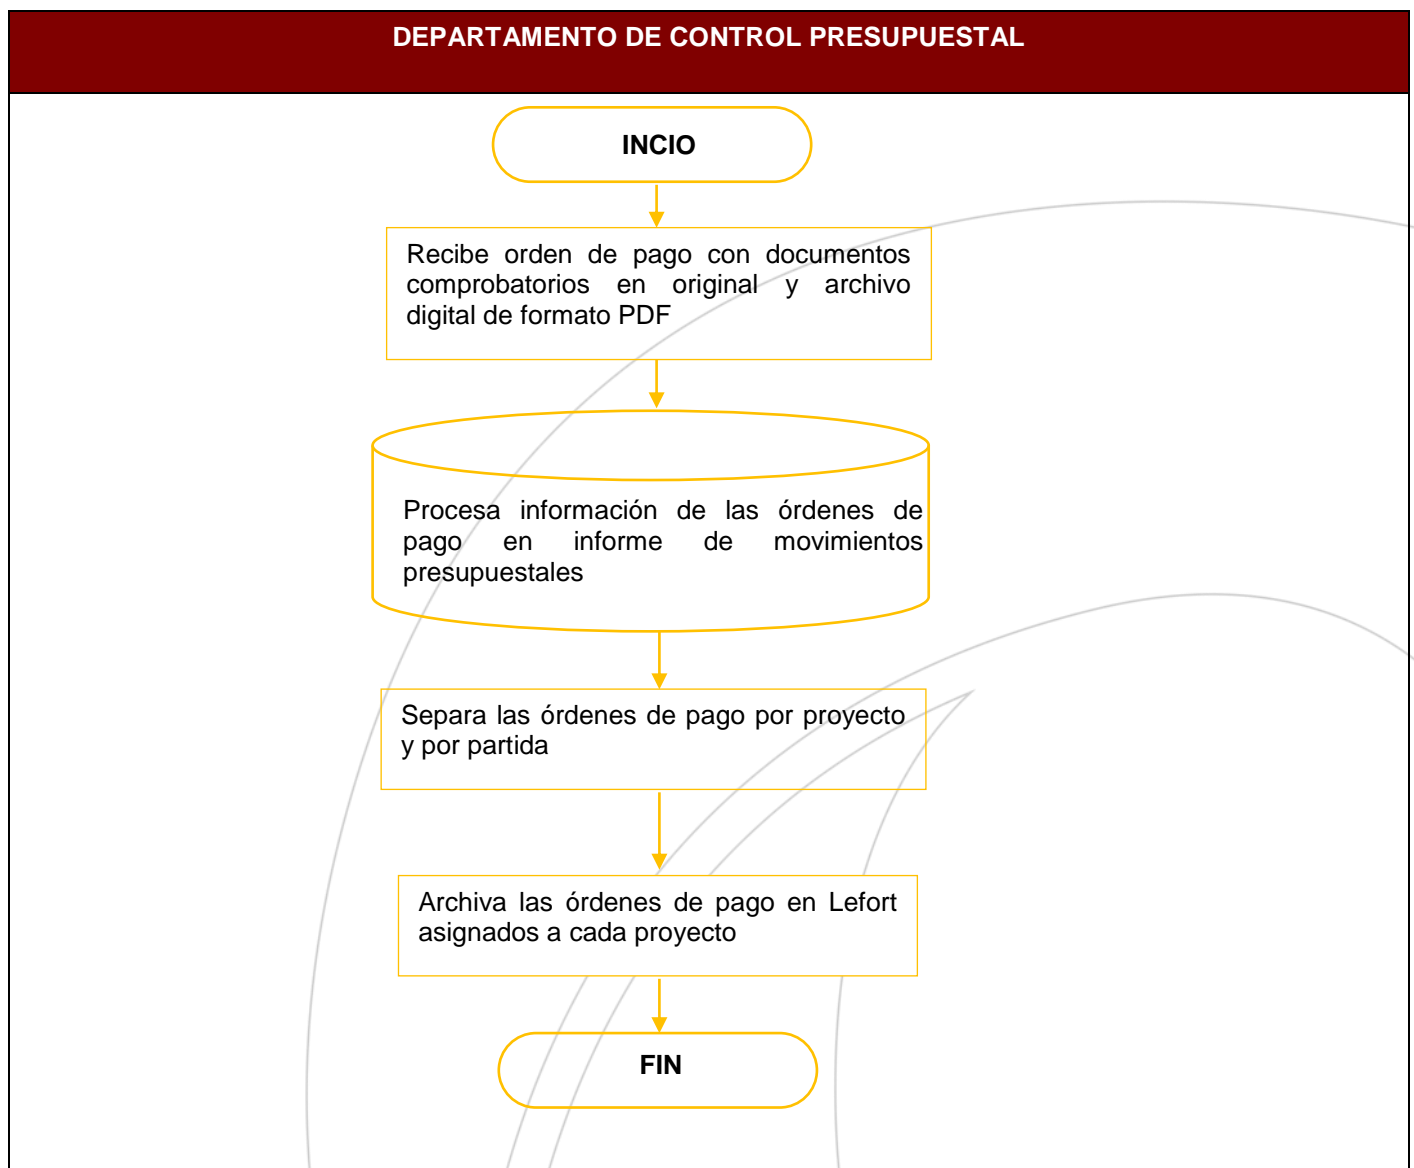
DEPARTAMENTO DE CONTROL PRESUPUESTAL

INCIO

Recibe orden de pago con documentos comprobatorios en original y archivo digital de formato PDF

Procesa información de las órdenes de pago en informe de movimientos presupuestales

Separa las órdenes de pago por proyecto y por partida

Archiva las órdenes de pago en Lefort asignados a cada proyecto

FIN